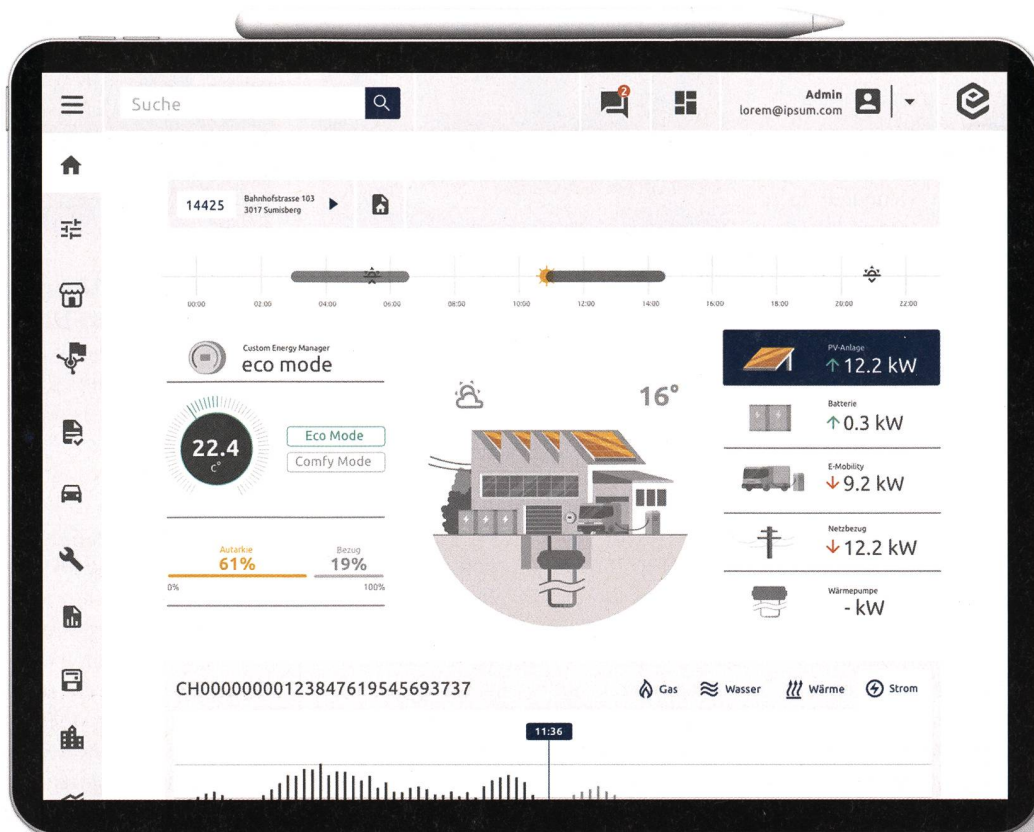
Suche

2

Admin
lorem@ipsum.com

14425 Bahnhofstrasse 103
3017 Sumisberg

00:00 02:00 04:00 06:00 08:00 10:00 12:00 14:00 16:00 18:00 20:00 22:00

Custom Energy Manager
eco mode

22.4
C°

Eco Mode
Comfy Mode

Autarkie
61%

Bezug
19%

0% 100%

16°

PV-Anlage
↑12.2 kW

Batterie
↑0.3 kW

E-Mobility
↓9.2 kW

Netzbezug
↓12.2 kW

Wärmepumpe
- kW

CH0000000012384761954569373 7

Gas Wasser Wärme Strom

11:36